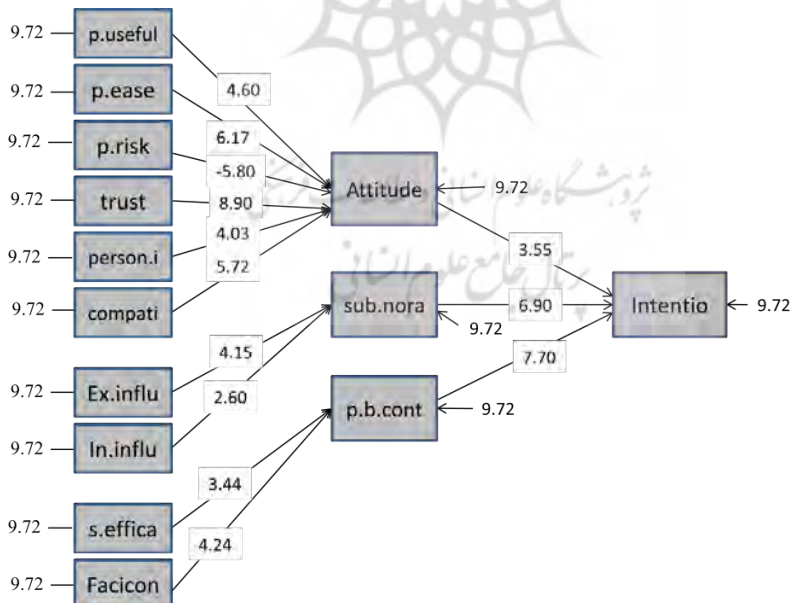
9.72 p.useful
9.72 p.ease
9.72 p.risk
9.72 trust
9.72 person.i
9.72 compati
4.60
6.17
-5.80
8.90
4.03
5.72
Attitude 9.72
پژوهشگاه علوم انسانی و مطالعات فرهنگی
پرتال جامع علوم انسانی
3.55
sub.nora 9.72
6.90
Intentio 9.72
4.15
9.72 Ex.influ
2.60
9.72 In.influ
7.70
p.b.cont 9.72
3.44
9.72 s.effica
4.24
9.72 Facicon